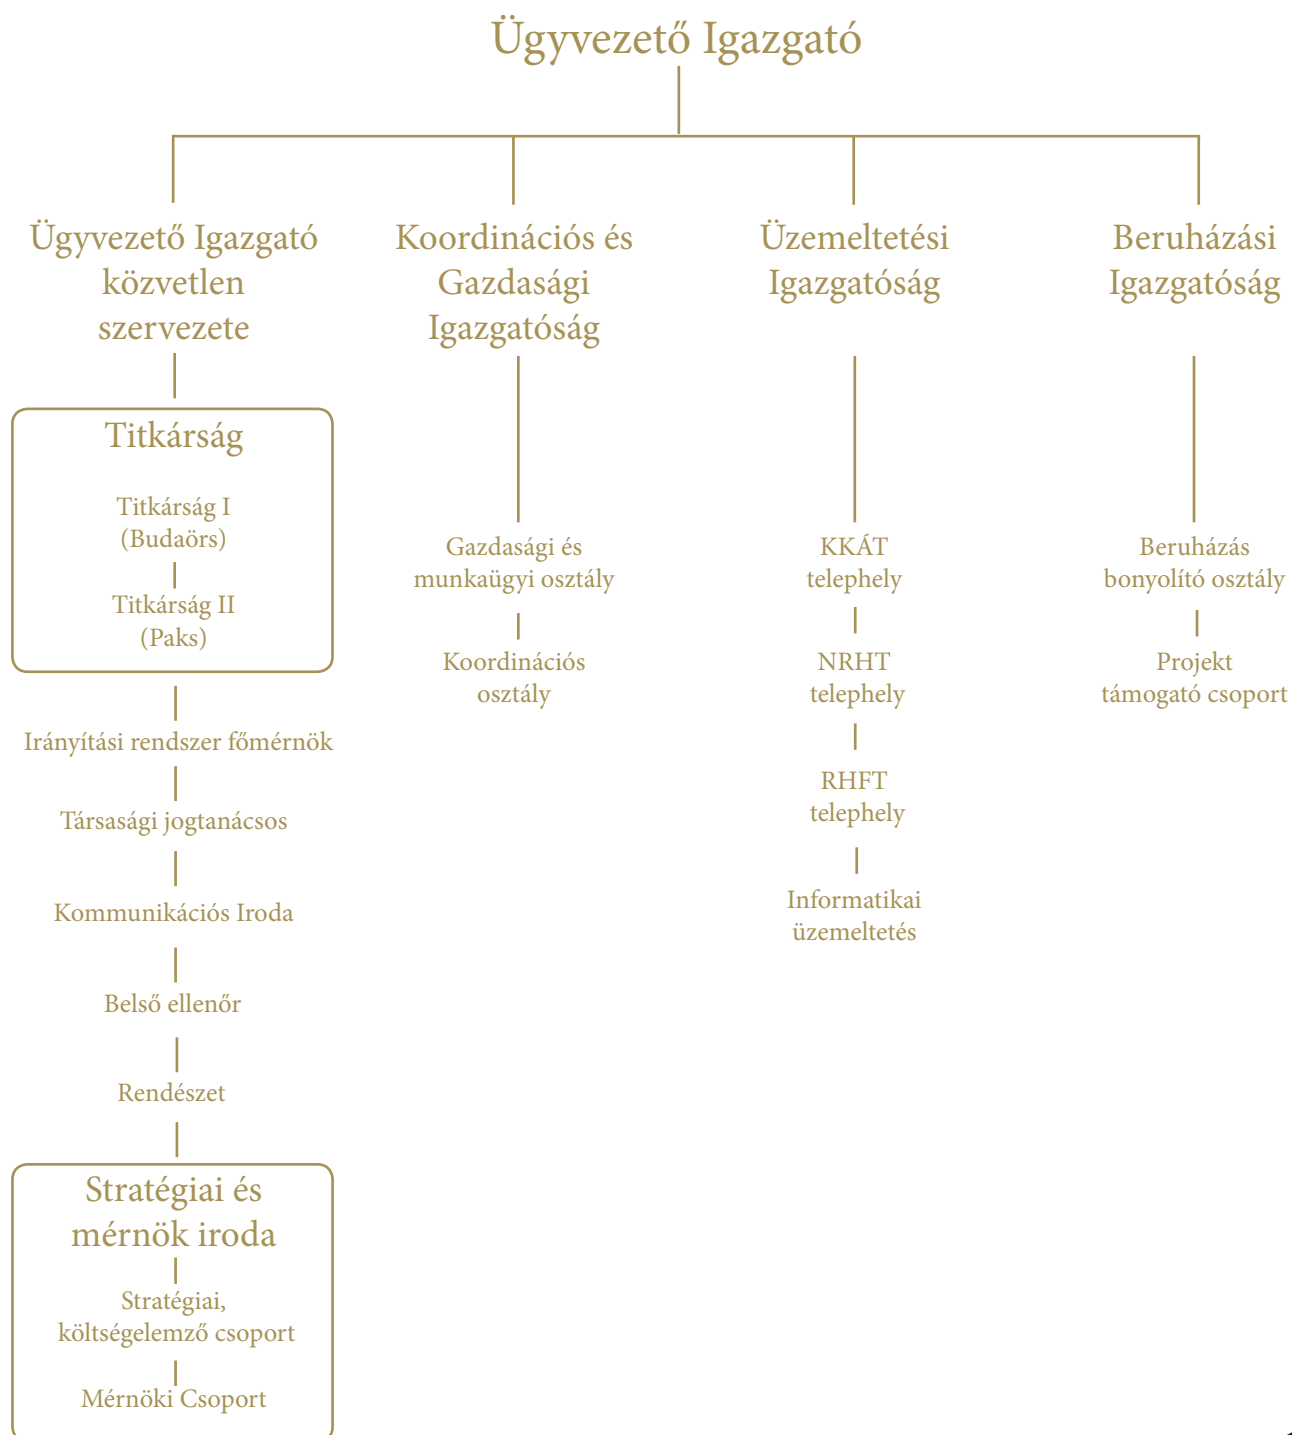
Ügyvezető Igazgató

Ügyvezető Igazgató közvetlen szervezete

Titkárság

Titkárság I (Budaörs)

Titkárság II (Paks)

Irányítási rendszer főmérnök

Társasági jogtanácsos

Kommunikációs Iroda

Belső ellenőr

Rendészet

Stratégiai és mérnök iroda

Stratégiai, költségelemző csoport

Mérnöki Csoport

Koordinációs és Gazdasági Igazgatóság

Gazdasági és munkaügyi osztály

Koordinációs osztály

Üzemeltetési Igazgatóság

KKÁT telephely

NRHT telephely

RHFT telephely

Informatikai üzemeltetés

Beruházási Igazgatóság

Beruházás bonyolító osztály

Projekt támogató csoport